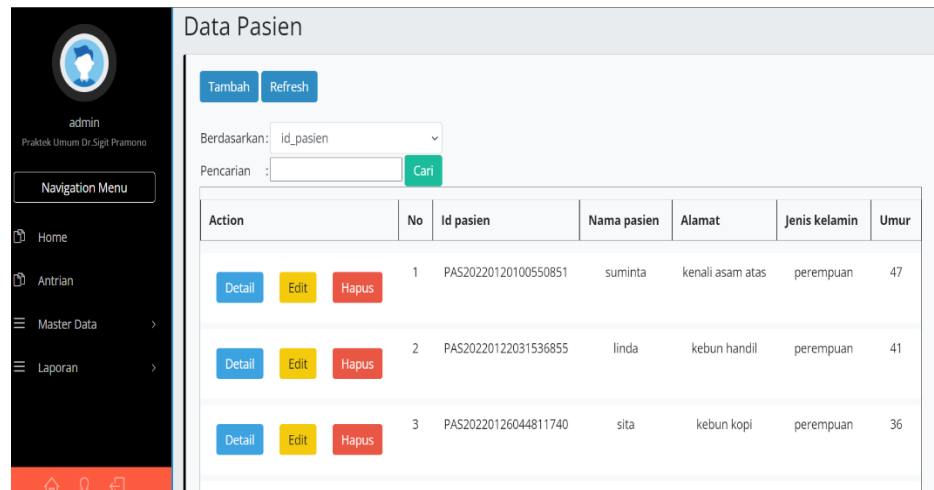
admin
Praktek Umum Dr.Sigit Pramono

Navigation Menu

Home

Antrian

Master Data

Laporan

Data Pasien

Tambah Refresh

Berdasarkan: id_pasien

Pencarian : Cari

| Action | No | Id pasien | Nama pasien | Alamat | Jenis kelamin | Umur |
|---|---|---|---|---|---|---|
| Detail Edit Hapus | 1 | PAS20220120100550851 | suminta | kenali asam atas | perempuan | 47 |
| Detail Edit Hapus | 2 | PAS20220122031536855 | linda | kebun handil | perempuan | 41 |
| Detail Edit Hapus | 3 | PAS20220126044811740 | sita | kebun kopi | perempuan | 36 |